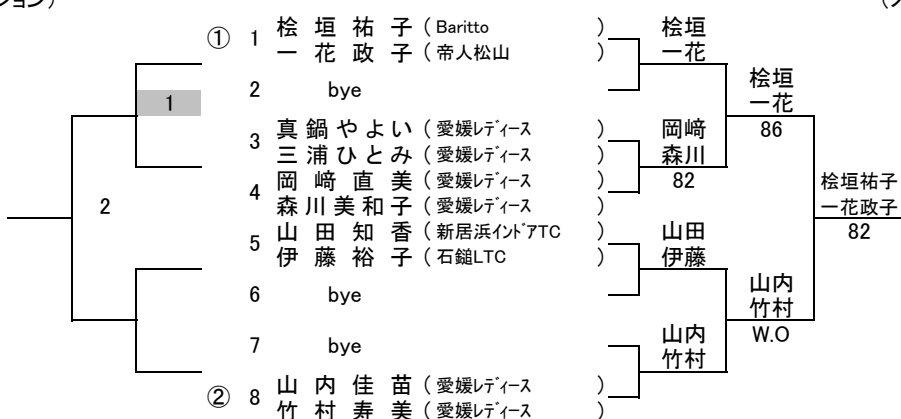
ション)

① 1 桧垣祐子 ( Baritto )
一花政子 ( 帝人松山 )

2 bye

1

3 真鍋やよい ( 愛媛ﾚﾃﾞｨｰｽ )
三浦ひとみ ( 愛媛ﾚﾃﾞｨｰｽ )

4 岡﨑直美 ( 愛媛ﾚﾃﾞｨｰｽ )
森川美和子 ( 愛媛ﾚﾃﾞｨｰｽ )

2

5 山田知香 ( 新居浜ｲﾝﾄﾞｱTC )
伊藤裕子 ( 石鎚LTC )

6 bye

7 bye

② 8 山内佳苗 ( 愛媛ﾚﾃﾞｨｰｽ )
竹村寿美 ( 愛媛ﾚﾃﾞｨｰｽ )

桧垣
一花

岡﨑
森川
82

山田
伊藤

山内
竹村

桧垣
一花
86

山内
竹村
W.O

桧垣祐子
一花政子
82